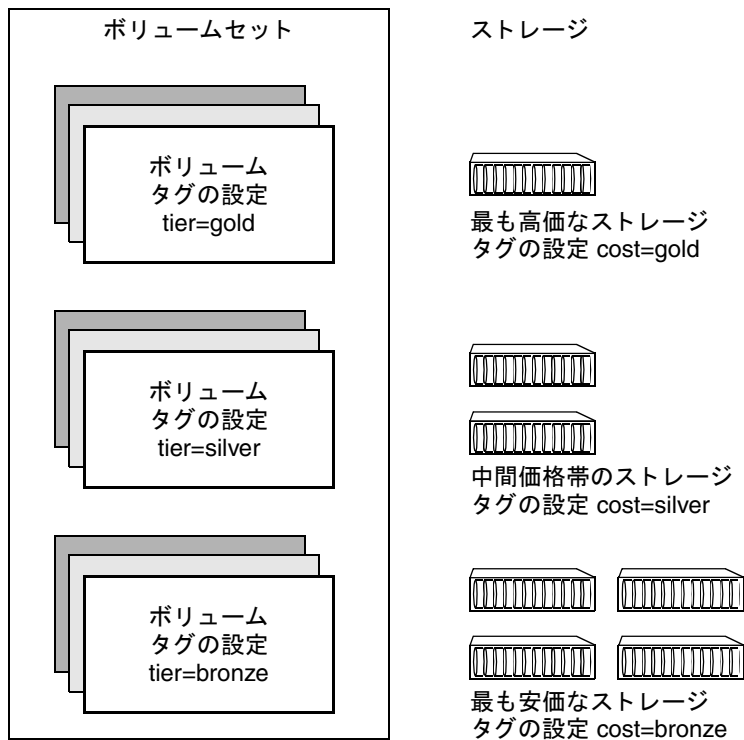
ボリュームセット

ストレージ

ボリューム
タグの設定
tier=gold

最も高価なストレージ
タグの設定 cost=gold

ボリューム
タグの設定
tier=silver

中間価格帯のストレージ
タグの設定 cost=silver

ボリューム
タグの設定
tier=bronze

最も安価なストレージ
タグの設定 cost=bronze